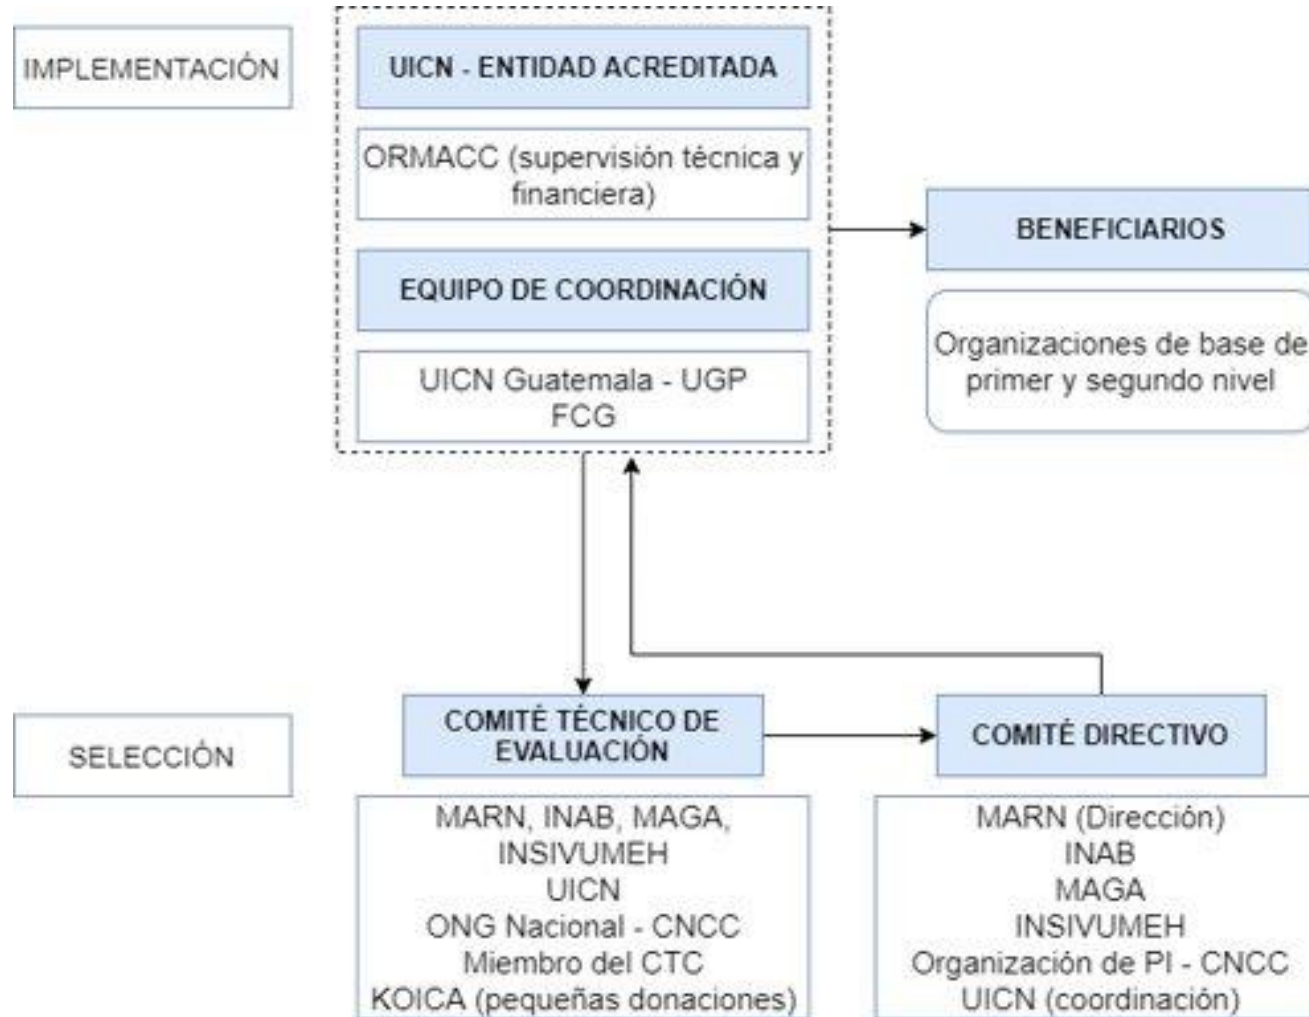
IMPLEMENTACIÓN

UICN - ENTIDAD ACREDITADA

ORMACC (supervisión técnica y financiera)

EQUIPO DE COORDINACIÓN

UICN Guatemala - UGP
FCG

BENEFICIARIOS

Organizaciones de base de primer y segundo nivel

SELECCIÓN

COMITÉ TÉCNICO DE EVALUACIÓN

MARN, INAB, MAGA, INSIVUMEH
UICN
ONG Nacional - CNCC
Miembro del CTC
KOICA (pequeñas donaciones)

COMITÉ DIRECTIVO

MARN (Dirección)
INAB
MAGA
INSIVUMEH
Organización de PI - CNCC
UICN (coordinación)